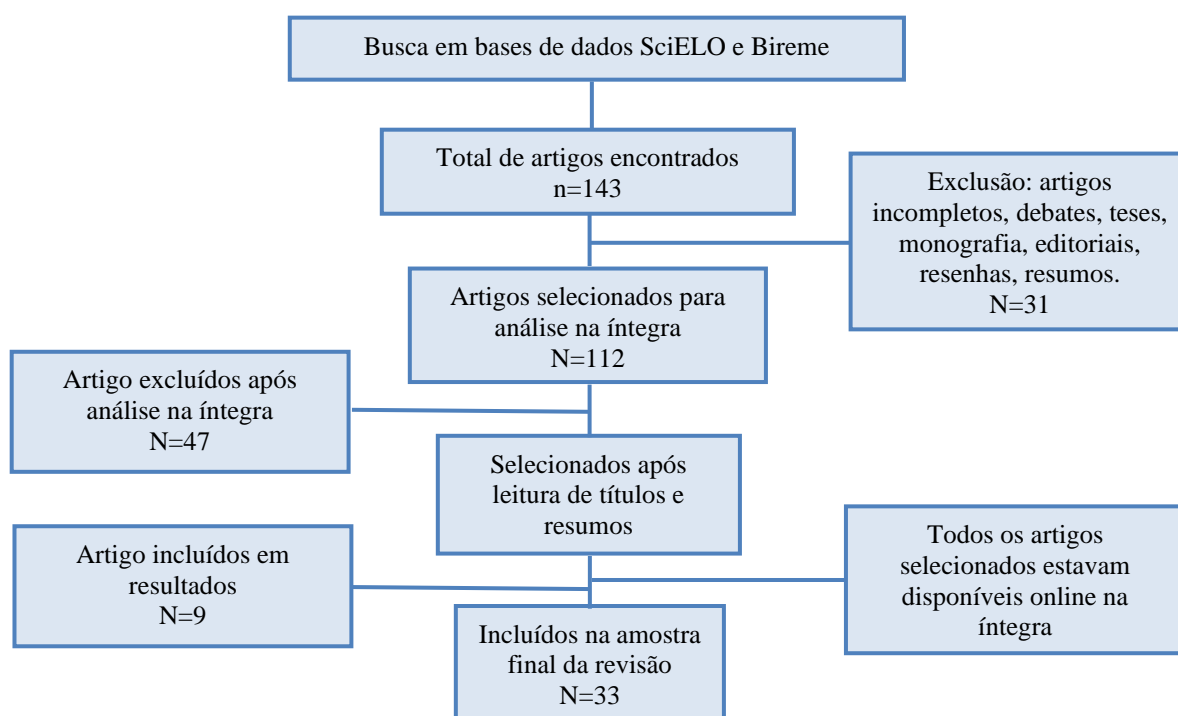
Busca em bases de dados SciELO e Bireme

Total de artigos encontrados
n=143

Exclusão: artigos incompletos, debates, teses, monografia, editoriais, resenhas, resumos.
N=31

Artigos selecionados para análise na íntegra
N=112

Artigo excluídos após análise na íntegra
N=47

Selecionados após leitura de títulos e resumos

Artigo incluídos em resultados
N=9

Todos os artigos selecionados estavam disponíveis online na íntegra

Incluídos na amostra final da revisão
N=33